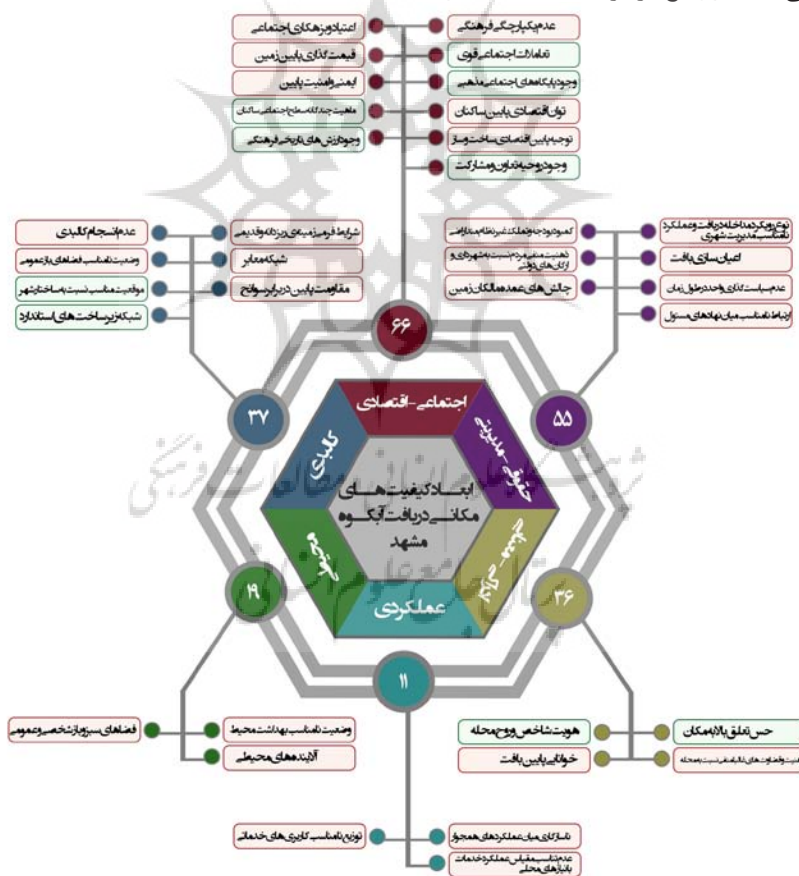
اعتیاد و بزهکاری اجتماعی
قیمت گذاری پایین زمین
ایمنی و امنیت پایین
ماهیت چند لایه سطح اجتماعی ساکنان
وجود ارزش های تاریخی فرهنگی

عدم یکپارچگی فرهنگی
تعاملات اجتماعی قوی
وجود پایگاه های اجتماعی مذهبی
توان اقتصادی پایین ساکنان
توجیه پایین اقتصادی ساخت و ساز
وجود روحیه تعاون و مشارکت

عدم انسجام کالبدی
وضعیت نامناسب فضاهای باز عمومی
موقعیت مناسب نسبت به مرکز شهر
شبکه زیرساخت های استاندارد

شرایط فرم زمین های دانه ریز و قدیمی
شبکه معابر
مقاومت پایین در برابر سوانح

نوع رویکرد مداخله در بافت و عملکرد نامناسب مدیریت شهری
کمبود وجود مراکز نظام مند کالبدی
ذهنیت منفی مردم نسبت به شهرداری و ارگان های دولتی
چالش های عمده مالکان زمین
اعیان سازی بافت
عدم سیاست گذاری واحد در طول زمان
ارتباط نامناسب میان نهادهای مسئول

۶۶
۳۷
۵۵
۱۹
۳۶
۱۱

اجتماعی - اقتصادی
کالبدی
حقوقی - مدیریتی
محیطی
تجربی - ادراکی
عملکردی

ابعاد کیفیت های مکانی در بافت آبکوه مشهد

فضاهای سبز باز شخصی و عمومی
وضعیت نامناسب بهداشت محیط
آلاینده های محیطی

حس تعلق بالا به مکان
هویت شاخص و روح محله
ذهنیت و قضاوت های نامناسب نسبت به محله
خوانایی پایین بافت

توزیع نامناسب کاربری های خدماتی
ناسازگاری میان عملکردهای همجوار
عدم تناسب مقیاس عملکرد خدمات با نیازهای محلی